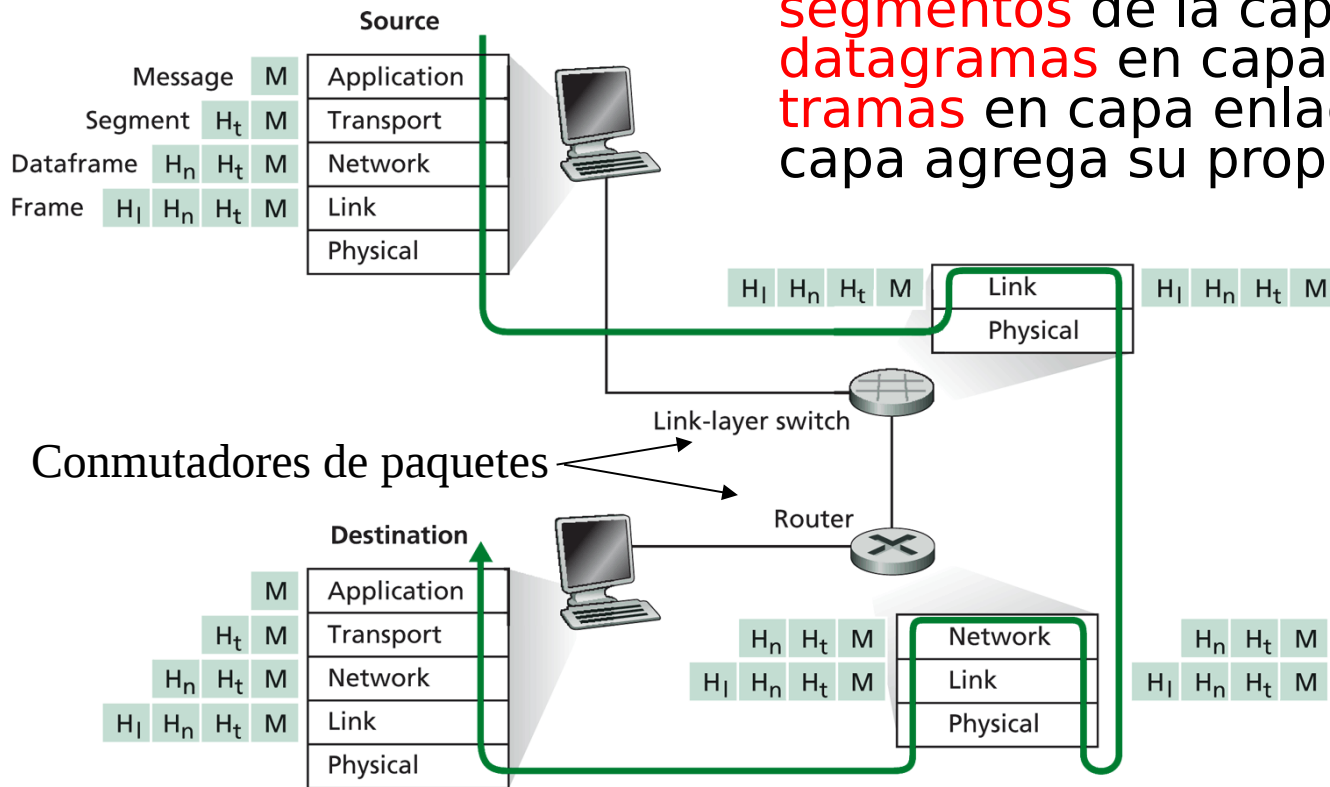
segmentos de la cap
datagramas en capa
tramas en capa enla
capa agrega su prop

Source

| | |
|---|---|
| Message M | Application |
| Segment $H_t$ M | Transport |
| Dataframe $H_n$ $H_t$ M | Network |
| Frame $H_l$ $H_n$ $H_t$ M | Link |
| | Physical |

$H_l$ $H_n$ $H_t$ M | Link | $H_l$ $H_n$ $H_t$ M
Physical

Link-layer switch

Conmutadores de paquetes

Router

Destination

| | |
|---|---|
| M | Application |
| $H_t$ M | Transport |
| $H_n$ $H_t$ M | Network |
| $H_l$ $H_n$ $H_t$ M | Link |
| | Physical |

$H_n$ $H_t$ M | Network | $H_n$ $H_t$ M
$H_l$ $H_n$ $H_t$ M | Link | $H_l$ $H_n$ $H_t$ M
Physical